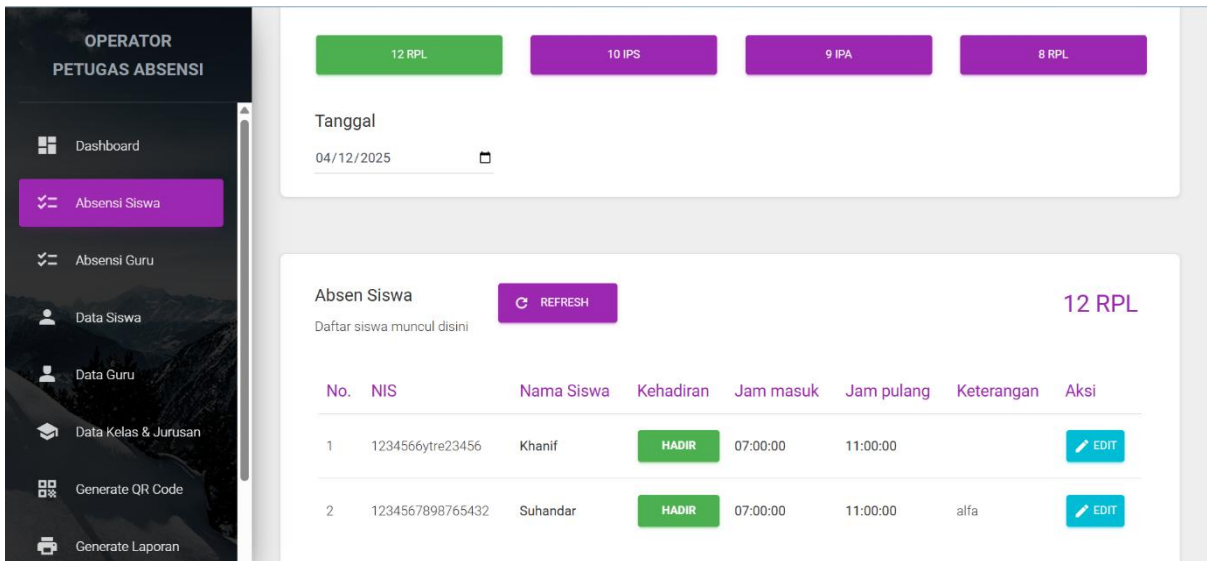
OPERATOR
PETUGAS ABSENSI

Dashboard
Absensi Siswa
Absensi Guru
Data Siswa
Data Guru
Data Kelas & Jurusan
Generate QR Code
Generate Laporan

12 RPL
10 IPS
9 IPA
8 RPL

Tanggal
04/12/2025

Absen Siswa
Daftar siswa muncul disini

REFRESH

12 RPL

| No. | NIS | Nama Siswa | Kehadiran | Jam masuk | Jam pulang | Keterangan | Aksi |
|---|---|---|---|---|---|---|---|
| 1 | 1234566ytre23456 | Khanif | HADIR | 07:00:00 | 11:00:00 | | EDIT |
| 2 | 1234567898765432 | Suhandar | HADIR | 07:00:00 | 11:00:00 | alfa | EDIT |